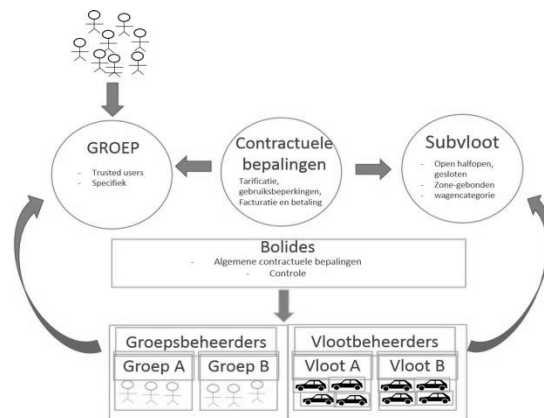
GROEP
- Trusted users
- Specifiek

Contractuele bepalingen
Tarificatie, gebruiksbeperkingen, Facturatie en betaling

Subvloot
- Open halfopen, gesloten
- Zone-gebonden
- wagencategorie

Bolides
- Algemene contractuele bepalingen
- Controle

Groepsbeheerders
Groep A
Groep B

Vlootbeheerders
Vloot A
Vloot B